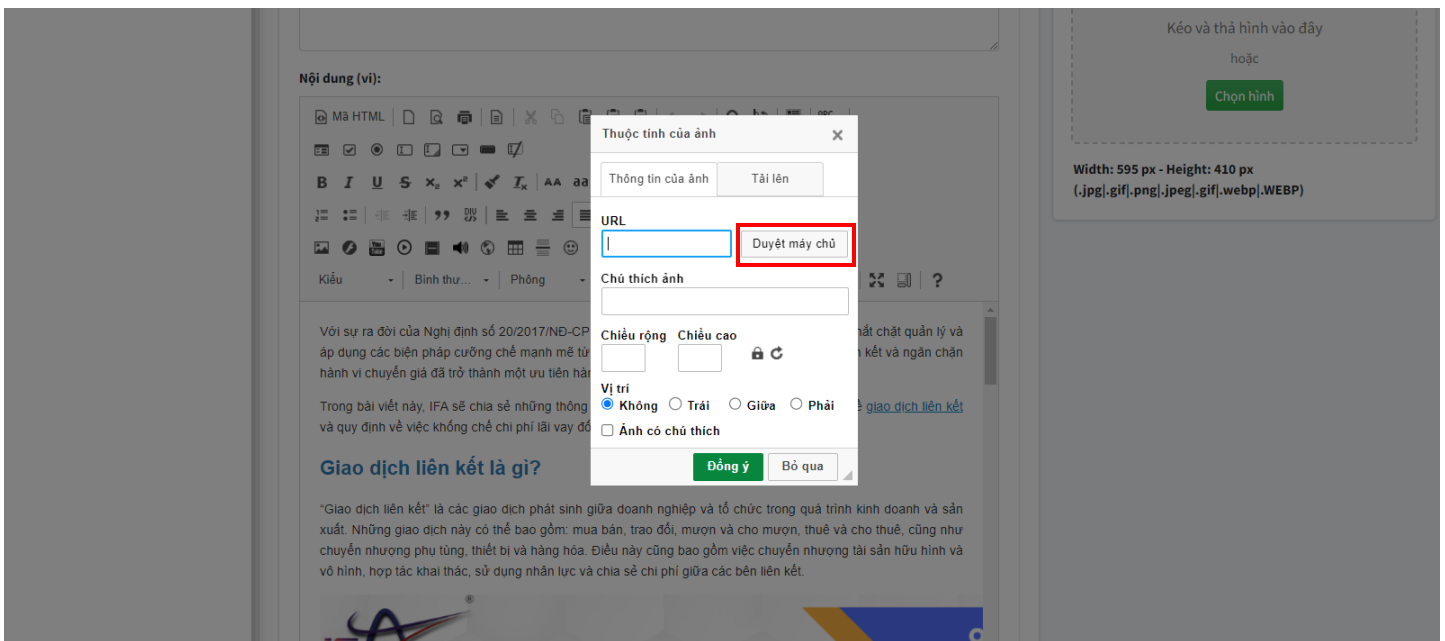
Nội dung (vi):

Mã HTML

Kiểu

Bình thư...

Phông

Với sự ra đời của Nghị định số 20/2017/NĐ-CP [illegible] ​hắt chặt quản lý và áp dụng các biện pháp cưỡng chế mạnh mẽ từ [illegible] ​n kết và ngăn chặn hành vi chuyển giá đã trở thành một ưu tiên hàn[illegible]

Trong bài viết này, IFA sẽ chia sẻ những thông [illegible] ​ề giao dịch liên kết và quy định về việc khống chế chi phí lãi vay đố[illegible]

Giao dịch liên kết là gì?

"Giao dịch liên kết" là các giao dịch phát sinh giữa doanh nghiệp và tổ chức trong quá trình kinh doanh và sản xuất. Những giao dịch này có thể bao gồm: mua bán, trao đổi, mượn và cho mượn, thuê và cho thuê, cũng như chuyển nhượng phụ tùng, thiết bị và hàng hóa. Điều này cũng bao gồm việc chuyển nhượng tài sản hữu hình và vô hình, hợp tác khai thác, sử dụng nhân lực và chia sẻ chi phí giữa các bên liên kết.

Thuộc tính của ảnh

Thông tin của ảnh

Tải lên

URL

Duyệt máy chủ

Chú thích ảnh

Chiều rộng

Chiều cao

Vị trí

Không

Trái

Giữa

Phải

Ảnh có chú thích

Đồng ý

Bỏ qua

Kéo và thả hình vào đây

hoặc

Chọn hình

Width: 595 px - Height: 410 px (.jpg|.gif|.png|.jpeg|.gif|.webp|.WEBP)